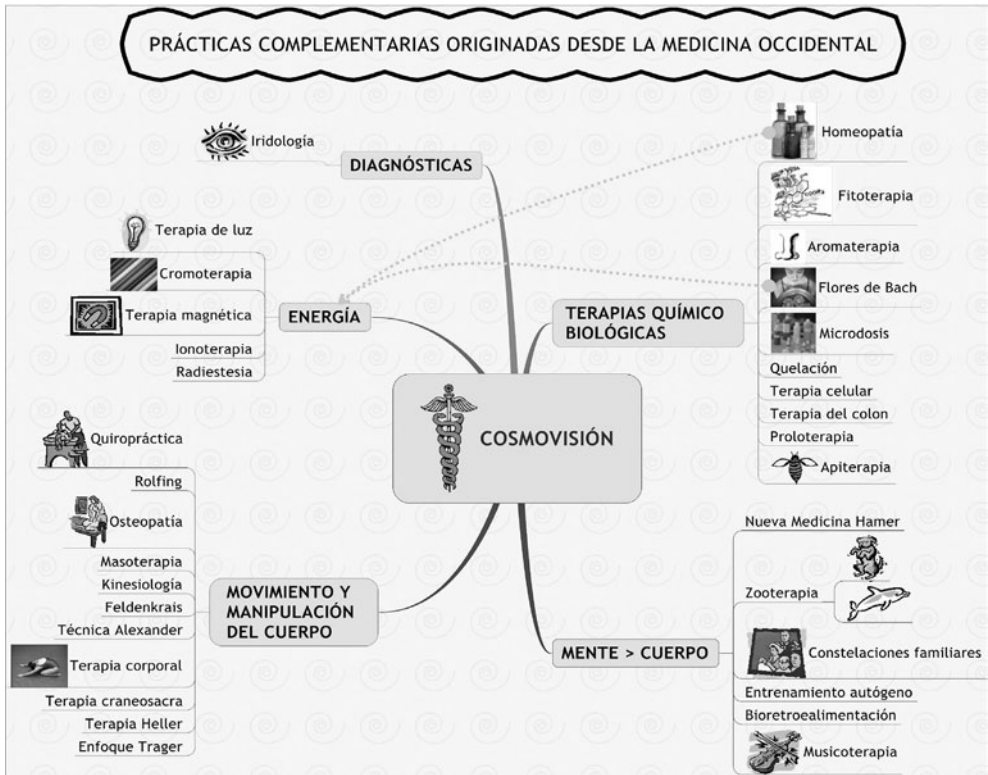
PRÁCTICAS COMPLEMENTARIAS ORIGINADAS DESDE LA MEDICINA OCCIDENTAL

COSMOVISIÓN

DIAGNÓSTICAS
Iridología

ENERGÍA
Terapia de luz
Cromoterapia
Terapia magnética
Ionoterapia
Radiestesia

MOVIMIENTO Y MANIPULACIÓN DEL CUERPO
Quiropráctica
Rolfing
Osteopatía
Masoterapia
Kinesiología
Feldenkrais
Técnica Alexander
Terapia corporal
Terapia craneosacra
Terapia Heller
Enfoque Trager

TERAPIAS QUÍMICO BIOLÓGICAS
Homeopatía
Fitoterapia
Aromaterapia
Flores de Bach
Microdosis
Quelación
Terapia celular
Terapia del colon
Proloterapia
Apiterapia

MENTE > CUERPO
Nueva Medicina Hamer
Zooterapia
Constelaciones familiares
Entrenamiento autógeno
Bioretroealimentación
Musicoterapia